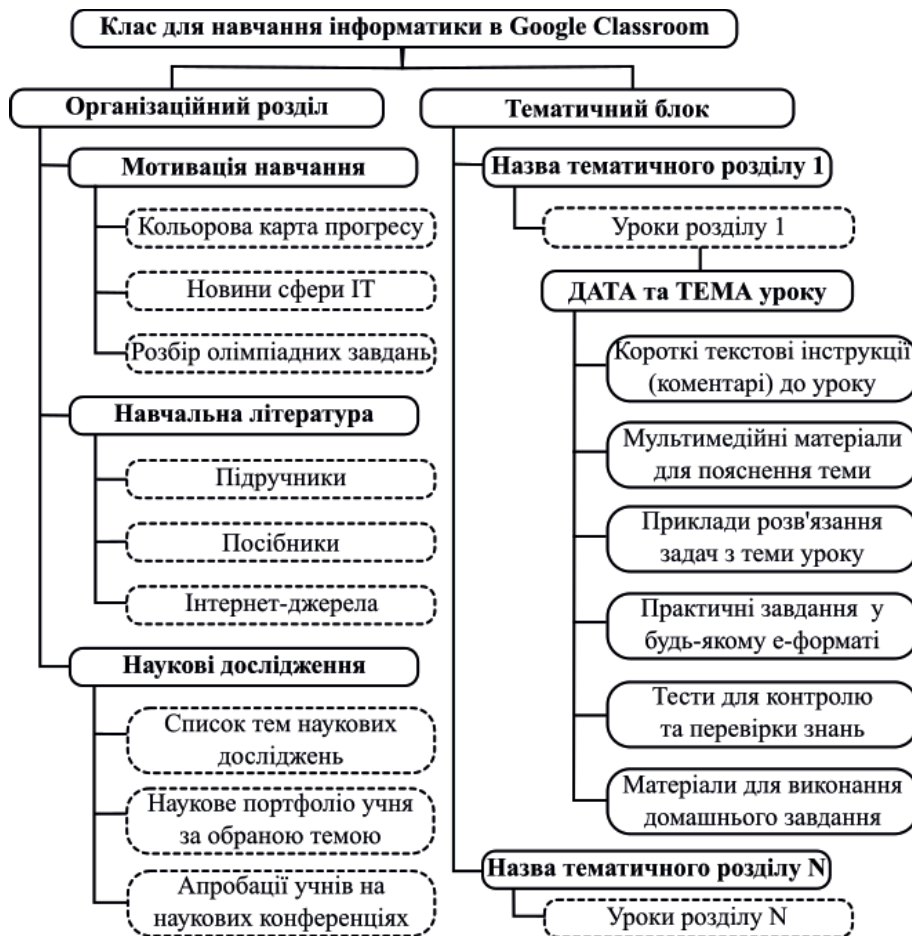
Клас для навчання інформатики в Google Classroom

Організаційний розділ

Мотивація навчання

Кольорова карта прогресу

Новини сфери IT

Розбір олімпіадних завдань

Навчальна література

Підручники

Посібники

Інтернет-джерела

Наукові дослідження

Список тем наукових досліджень

Наукове портфоліо учня за обраною темою

Апробації учнів на наукових конференціях

Тематичний блок

Назва тематичного розділу 1

Уроки розділу 1

ДАТА та ТЕМА уроку

Короткі текстові інструкції (коментарі) до уроку

Мультимедійні матеріали для пояснення теми

Приклади розв'язання задач з теми уроку

Практичні завдання у будь-якому е-форматі

Тести для контролю та перевірки знань

Матеріали для виконання домашнього завдання

Назва тематичного розділу N

Уроки розділу N